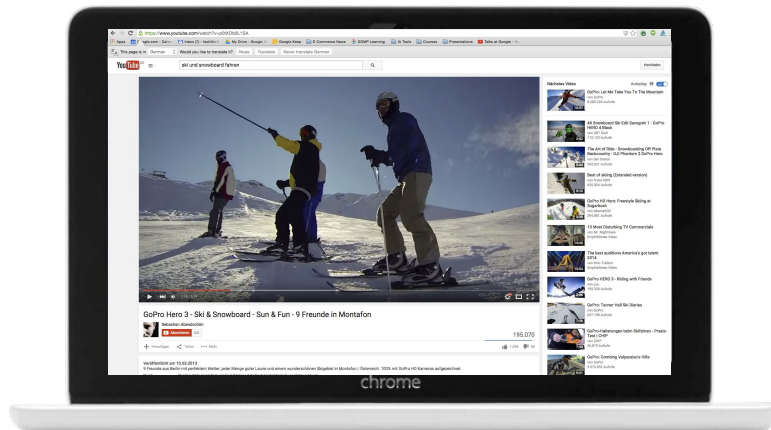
https://www.youtube.com/watch?v=p0X0bXL1SA

Apps | Google Keep | E-Commerce News | Google Drive | Presentations | Talks at Google

This page is in German | Would you like to translate it? | Nope | Translate | Never translate German

YouTube

ski und snowboard fahren

Hochladen

Nächstes Video | Autoplay

GoPro: Let Me Take You To The Mountain

4K Snowboard Ski Edit Saveguide 1 - GoPro HERO 4 Black

The Art of Ride - Snowboarding Off Piste Backcountry - DJI Phantom 2 GoPro Hero

Best of skiing (Extended version)

GoPro HD Hero: Freestyle Skiing at Sugarbush

13 Most Disturbing TV Commercials

The best auditions America's got talent 2014

GoPro HERO 3 - Riding with Friends

GoPro: Tanner Hall Ski Stories

GoPro-Halterungen beim Skifahren - Freeski Tool - CHIP

GoPro: Combing Valparaiso's Hills

GoPro Hero 3 - Ski & Snowboard - Sun & Fun - 9 Freunde in Montafon

Sebastian Abendschön

Abonnieren

195.070

Hinzufügen | Teilen | Mehr

Veröffentlicht am 15.03.2013

9 Freunde aus Berlin mit perfektem Wetter, jeder Menge guter Laune und einem wunderschönen Skigebiet in Montafon / Österreich. 100% mit GoPro HD Kameras aufgezeichnet.

chrome